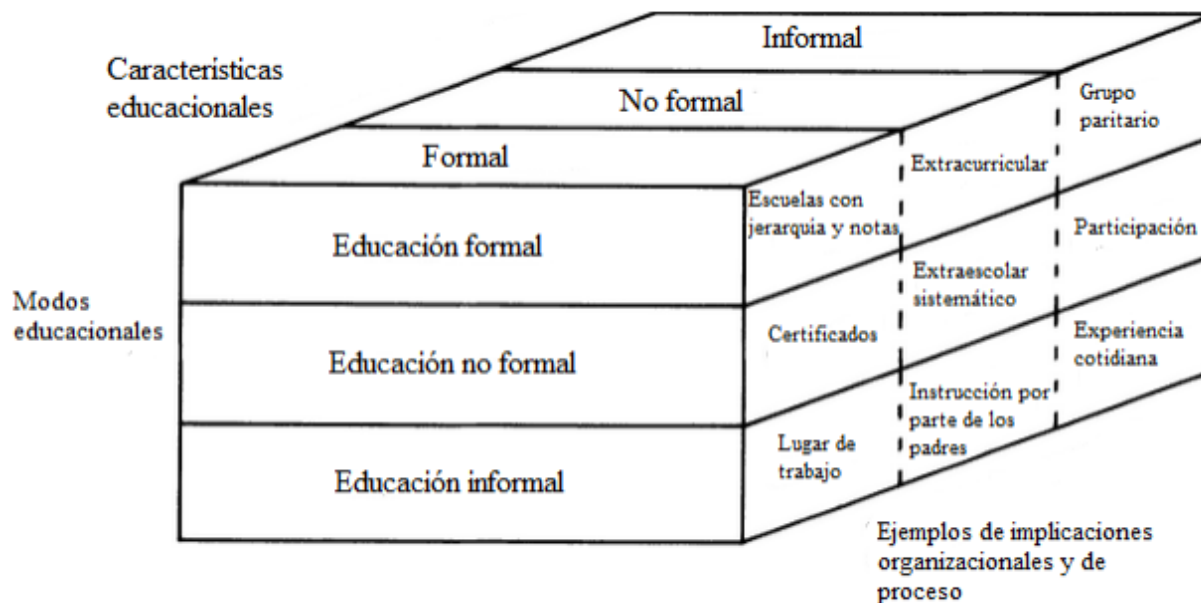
Características educacionales

Informal

No formal

Formal

Grupo paritario

Extracurricular

Escuelas con jerarquia y notas

Participación

Educación formal

Modos educacionales

Extraescolar sistemático

Certificados

Experiencia cotidiana

Educación no formal

Instrucción por parte de los padres

Lugar de trabajo

Educación informal

Ejemplos de implicaciones organizacionales y de proceso